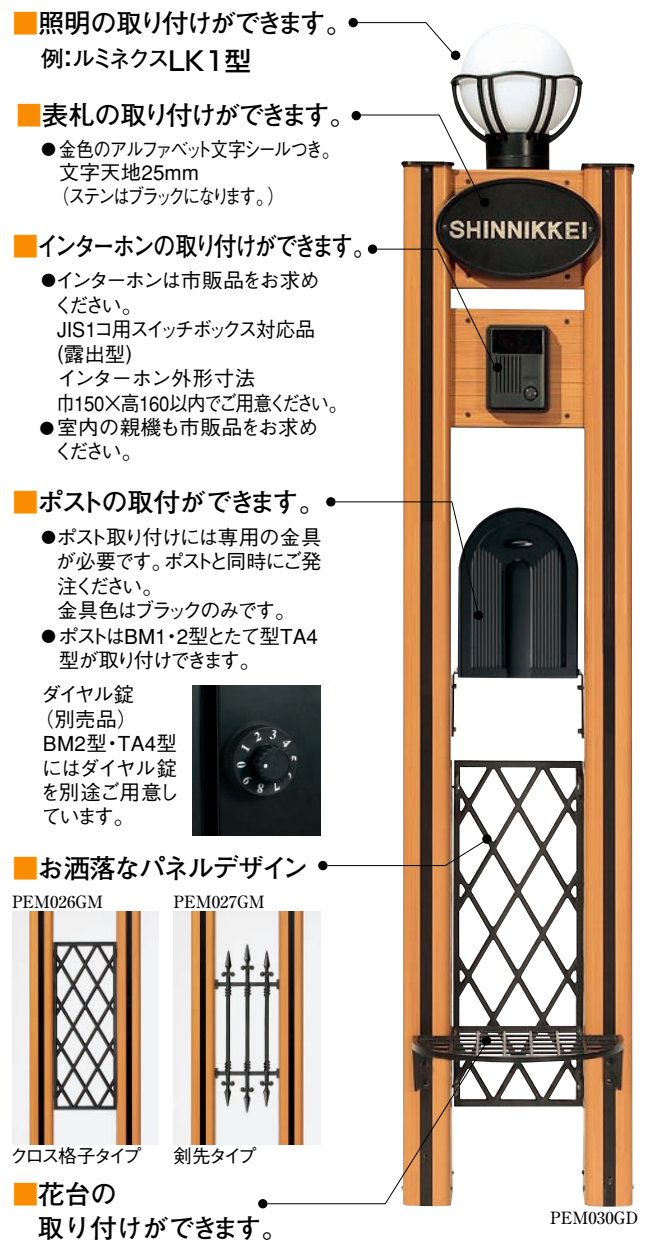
■照明の取り付けができます。
例:ルミネクスLK1型

■表札の取り付けができます。
●金色のアルファベット文字シールつき。文字天地25mm（ステンはブラックになります。）

SHINNIKKEI

■インターホンの取り付けができます。
●インターホンは市販品をお求めください。JIS1コ用スイッチボックス対応品(露出型) インターホン外形寸法 巾150×高160以内でご用意ください。
●室内の親機も市販品をお求めください。

■ポストの取付ができます。
●ポスト取り付けには専用の金具が必要です。ポストと同時にご発注ください。金具色はブラックのみです。
●ポストはBM1・2型とたて型TA4型が取り付けできます。

ダイヤル錠（別売品）BM2型・TA4型にはダイヤル錠を別途ご用意しています。

■お洒落なパネルデザイン

PEM026GM
PEM027GM

クロス格子タイプ
剣先タイプ

■花台の取り付けができます。

PEM030GD